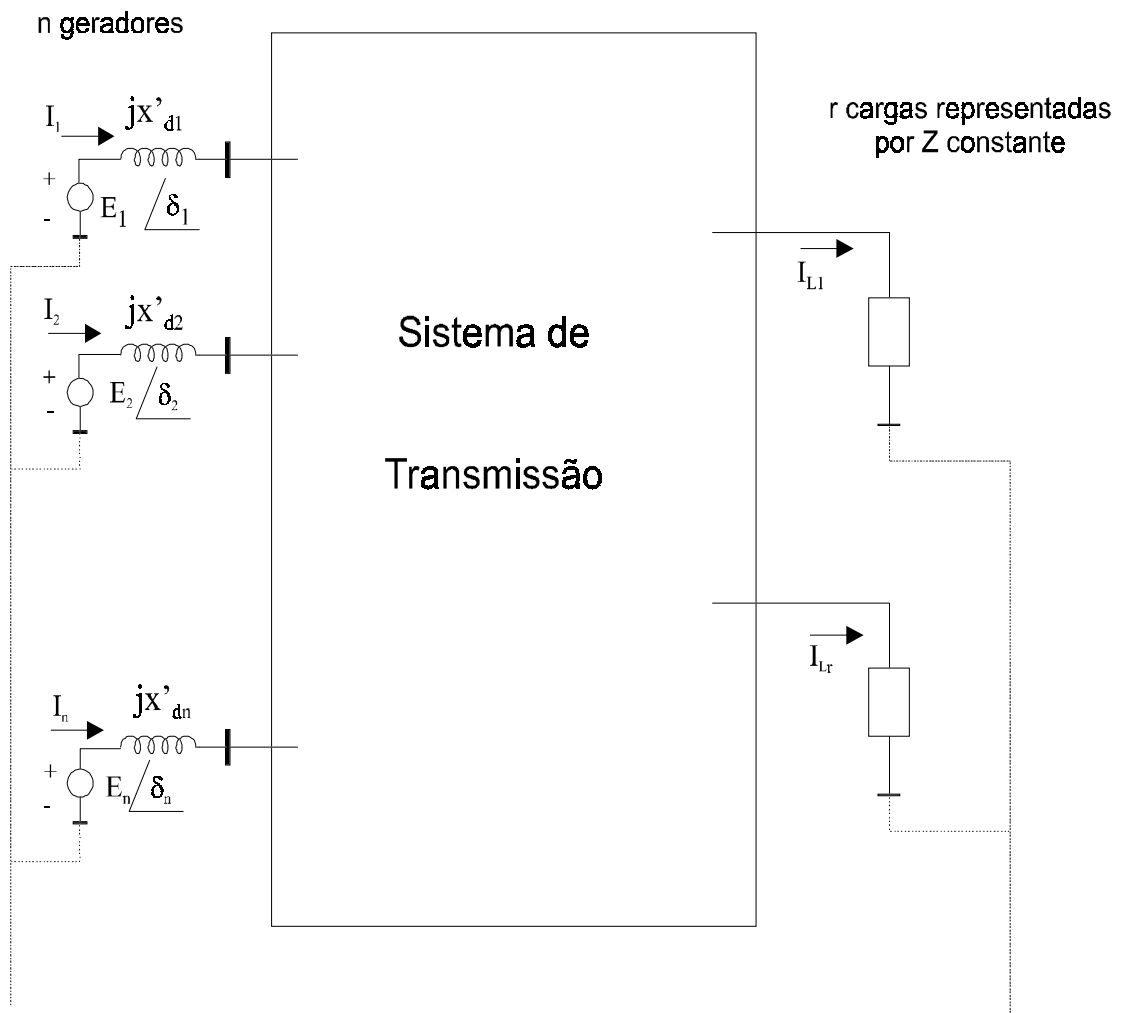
n geradores

r cargas representadas por Z constante

$I_1$ $jx'_{d1}$

+ - $E_1 \angle \delta_1$

$I_2$ $jx'_{d2}$

+ - $E_2 \angle \delta_2$

Sistema de

Transmissão

$I_{L1}$

$I_{Lr}$

$I_n$ $jx'_{dn}$

+ - $E_n \angle \delta_n$